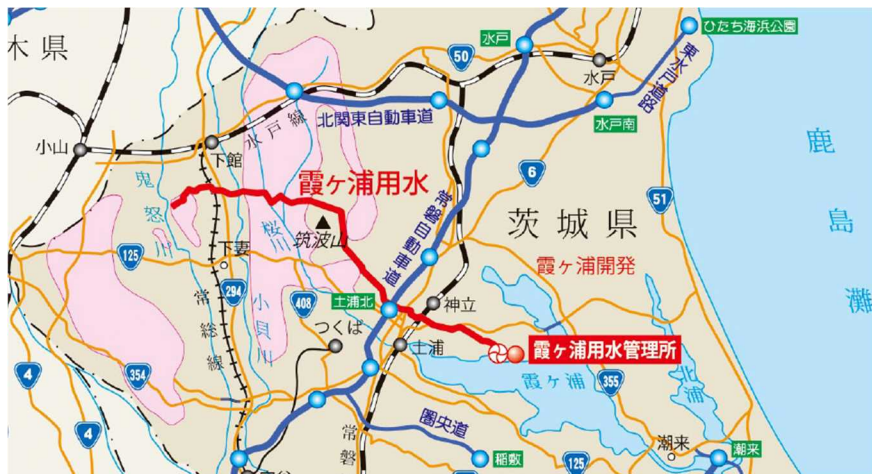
木県
水戸
50
ひたち海浜公園
東水戸道路
水戸
北関東自動車道
水戸線
水戸南
小山
下館
霞ヶ浦用水
6
鹿
鬼怒川
常磐自動車道
51
島
筑波山
茨城県
桜川
下妻
125
霞ヶ浦開発
294
常総線
小貝川
408
土浦北
神立
灘
つくば
土浦
霞ヶ浦用水管理所
4
354
霞ヶ浦
355
北浦
4
圏央道
常磐
潮来
稲敷
125
潮来